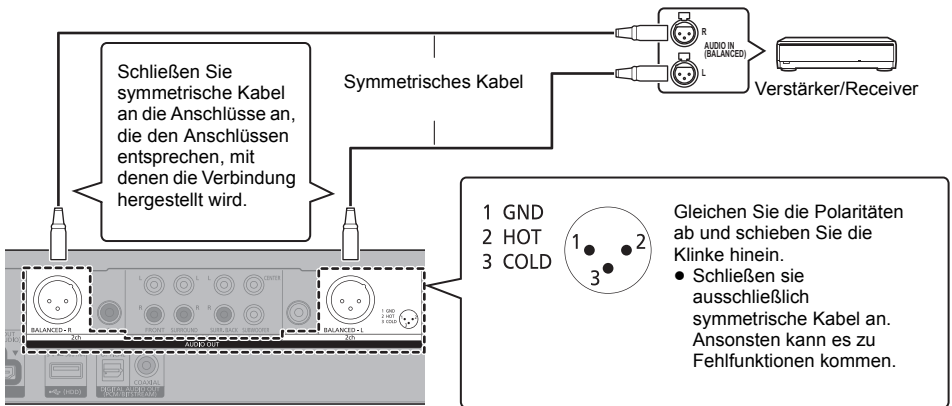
Schließen Sie symmetrische Kabel an die Anschlüsse an, die den Anschlüssen entsprechen, mit denen die Verbindung hergestellt wird.

Symmetrisches Kabel

R
AUDIO IN (BALANCED)
L

Verstärker/Receiver

1 GND
2 HOT
3 COLD

1 2 3

Gleichen Sie die Polaritäten ab und schieben Sie die Klinke hinein.
● Schließen sie ausschließlich symmetrische Kabel an. Ansonsten kann es zu Fehlfunktionen kommen.

BALANCED - R
2ch
L L CENTER
R R R
FRONT SURROUND SURR. BACK SUBWOOFER
AUDIO OUT
BALANCED - L
2ch
1 GND 2 HOT 3 COLD
(HDD)
DIGITAL AUDIO OUT
COAXIAL